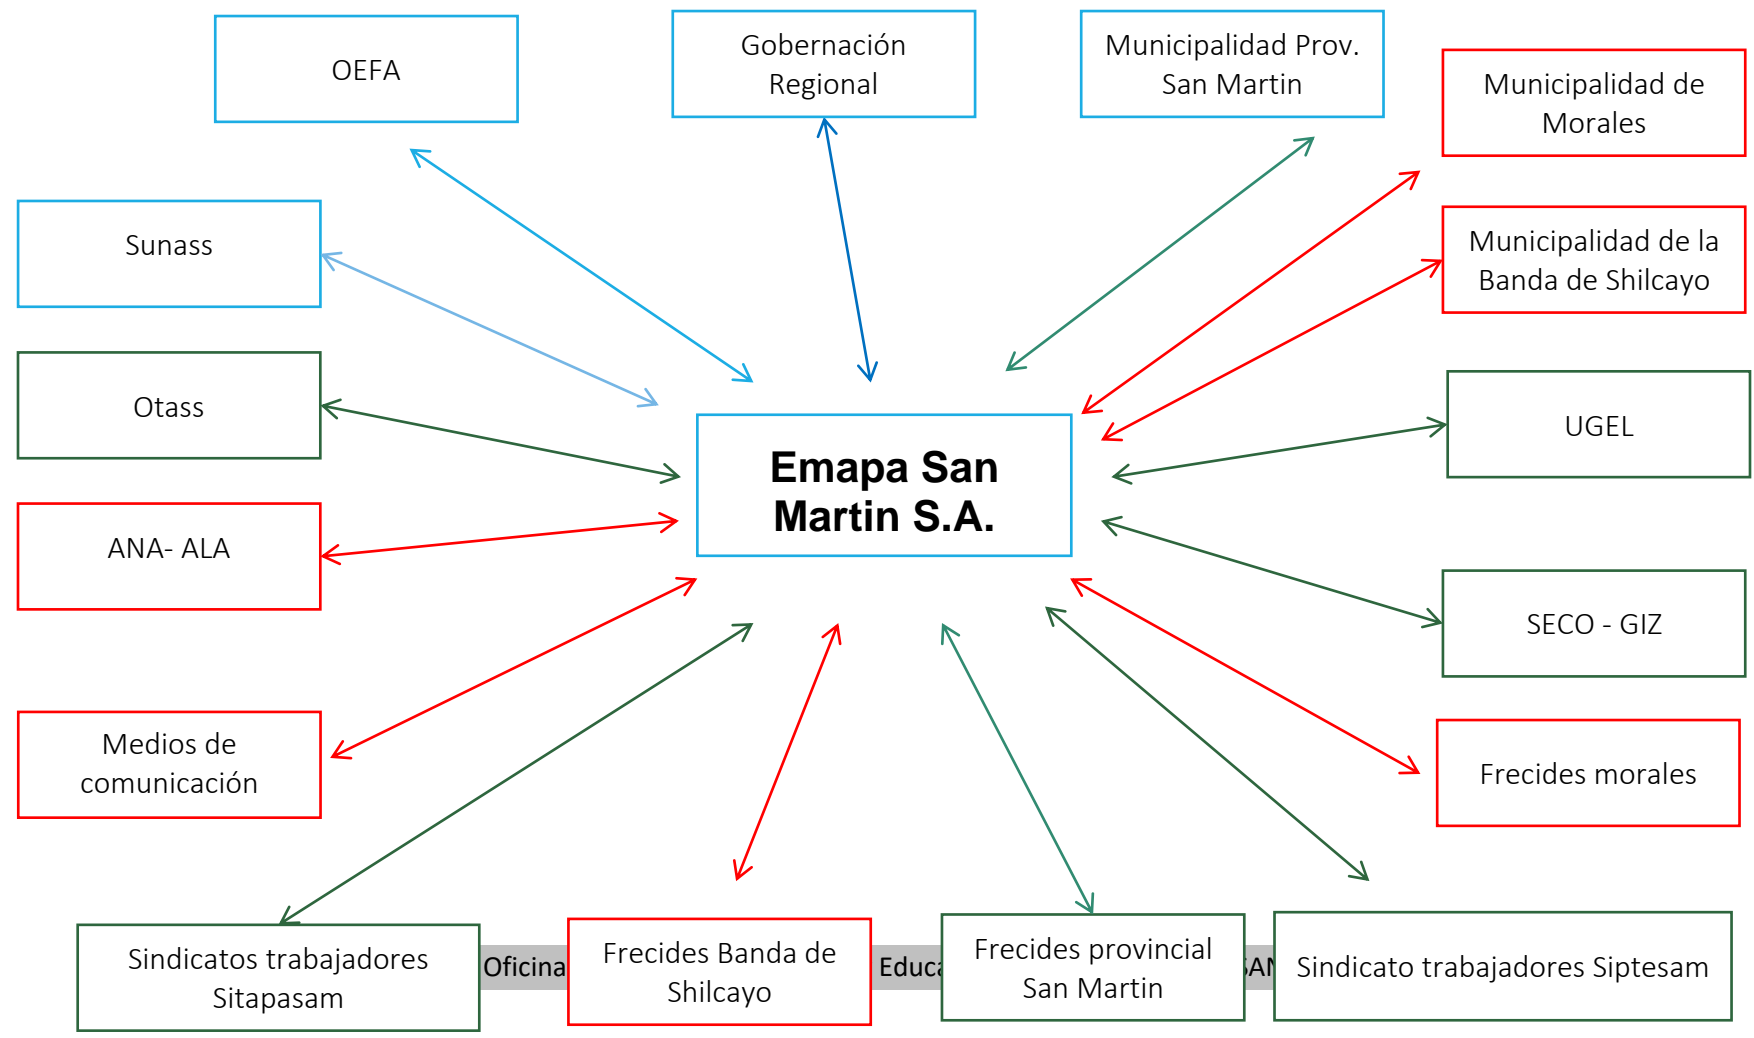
OEFA

Gobernación Regional

Municipalidad Prov. San Martin

Municipalidad de Morales

Sunass

Municipalidad de la Banda de Shilcayo

Otass

Emapa San Martin S.A.

UGEL

ANA- ALA

SECO - GIZ

Medios de comunicación

Frecides morales

Sindicatos trabajadores Sitapasam

Oficina

Frecides Banda de Shilcayo

Educa

Frecides provincial San Martin

SAN

Sindicato trabajadores Siptesam